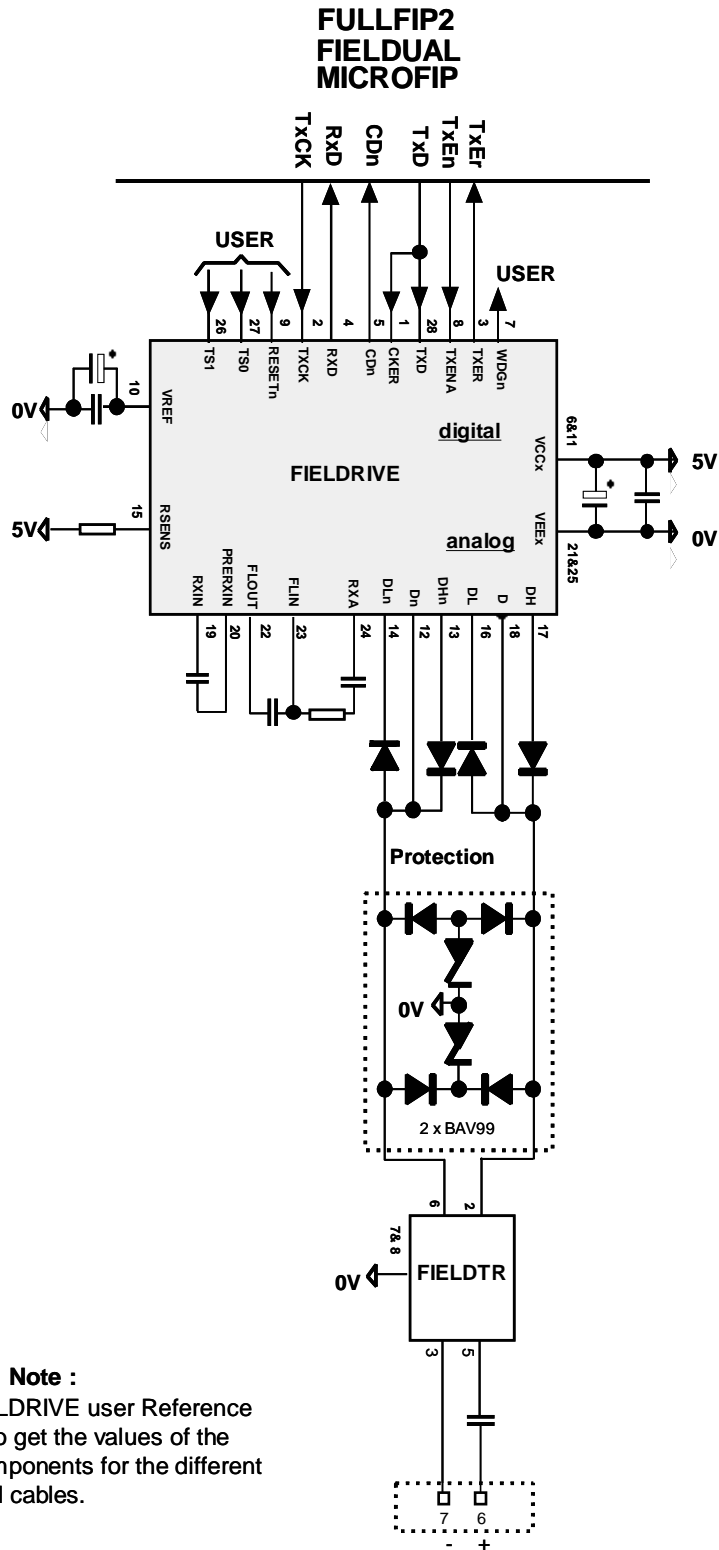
FULLFIP2
FIELDUAL
MICROFIP

TxCK RxD CDn TxD TxEn TxEr

USER

USER

26 27 9 2 4 5 1 28 8 3 7

TS1 TS0 RESETn TXCK RXD CDn CKER TXD TXENA TXER WDGn

10 VREF

0V

digital

6&11 VCCx

5V

FIELDRIVE

5V

15 RSENS

analog

VEEx 21&25

0V

RXIN PRERXIN FLOUT FLIN RXA DLn Dn DHn DL D DH

19 20 22 23 24 14 12 13 16 18 17

Protection

0V

2 x BAV99

6 2

7& 8

0V

FIELDTR

3 5

7 6

- +

Note :
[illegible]LDRIVE user Reference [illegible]o get the values of the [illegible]mponents for the different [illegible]l cables.